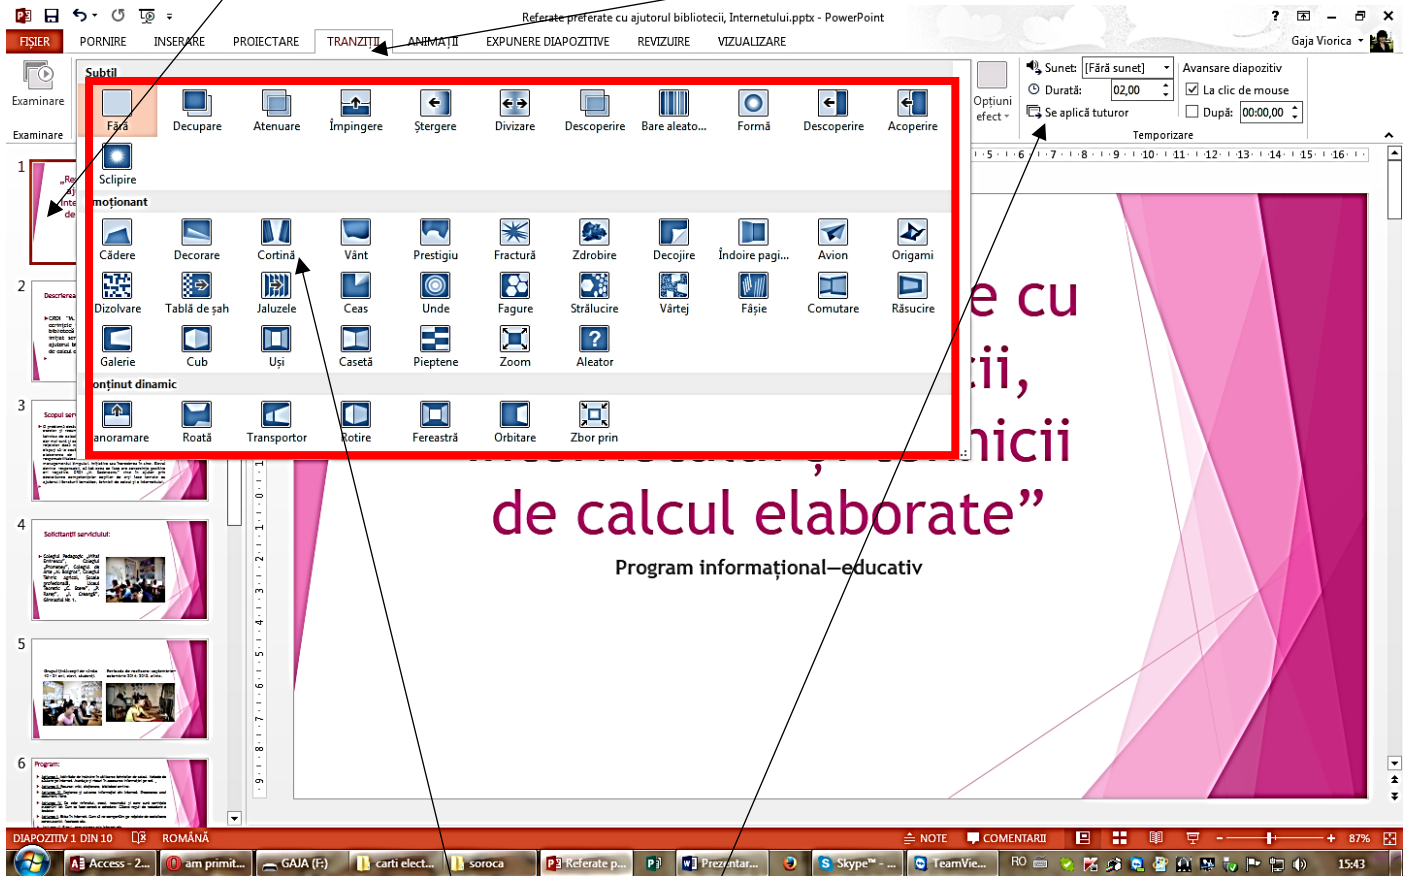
Referate preferate cu ajutorul bibliotecii, Internetului.pptx - PowerPoint

FIȘIER PORNIRE INSERARE PROIECTARE TRANZIȚII ANIMAȚII EXPUNERE DIAPOZITIVE REVIZUIRE VIZUALIZARE

Gaja Viorica

Examinare

Examinare

Subtil

Fără Decupare Atenuare Împingere Ștergere Divizare Descoperire Bare aleato... Formă Descoperire Acoperire

Sclipire

Emoționant

Cădere Decorare Cortină Vânt Prestigiu Fractură Zdrobire Decojire Îndoire pagi... Avion Origami

Dizolvare Tablă de șah Jaluzele Ceas Unde Fagure Strălucire Vârtej Fâșie Comutare Răsucire

Galerie Cub Uși Casetă Pieptene Zoom Aleator

Conținut dinamic

Panoramare Roată Transport Rotire Fereastră Orbitare Zbor prin

Opțiuni efect

Sunet: [Fără sunet]

Durată: 02,00

Se aplică tuturor

Avansare diapozitiv

La clic de mouse

După: 00:00,00

Temporizare

e cu

ii,

icii

de calcul elaborate”

Program informațional—educativ

DIAPOZITIV 1 DIN 10 ROMÂNĂ NOTE COMENTARII 87%

Access - 2... am primit... GAJA (F:) carti elect... soroca Referate p... Prezentar... Skype™ - ... TeamVie... RO 15:43